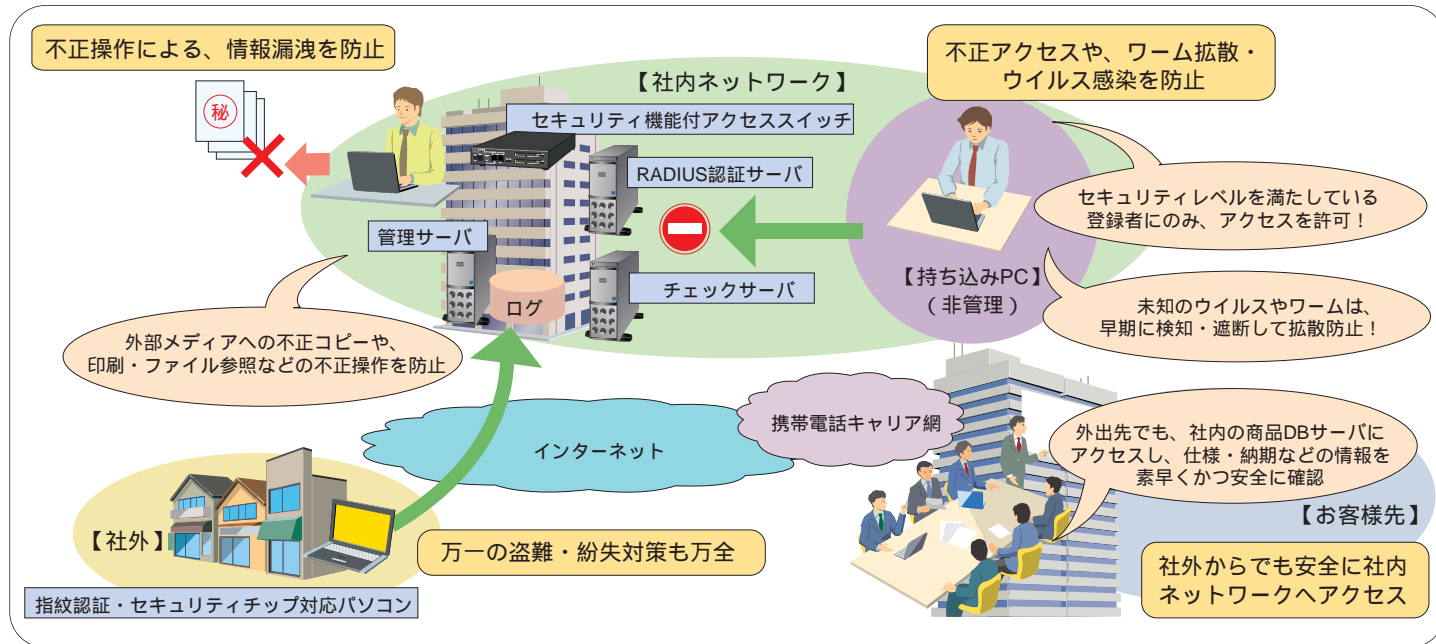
不正操作による、情報漏洩を防止

秘

【社内ネットワーク】

セキュリティ機能付アクセススイッチ

RADIUS認証サーバ

管理サーバ

ログ

チェックサーバ

不正アクセスや、ワーム拡散・ウイルス感染を防止

セキュリティレベルを満たしている登録者にのみ、アクセスを許可！

【持ち込みPC】
（非管理）

未知のウイルスやワームは、早期に検知・遮断して拡散防止！

外部メディアへの不正コピーや、印刷・ファイル参照などの不正操作を防止

携帯電話キャリア網

インターネット

外出先でも、社内の商品DBサーバにアクセスし、仕様・納期などの情報を素早くかつ安全に確認

【お客様先】

【社外】

万一の盗難・紛失対策も万全

社外からでも安全に社内ネットワークへアクセス

指紋認証・セキュリティチップ対応パソコン